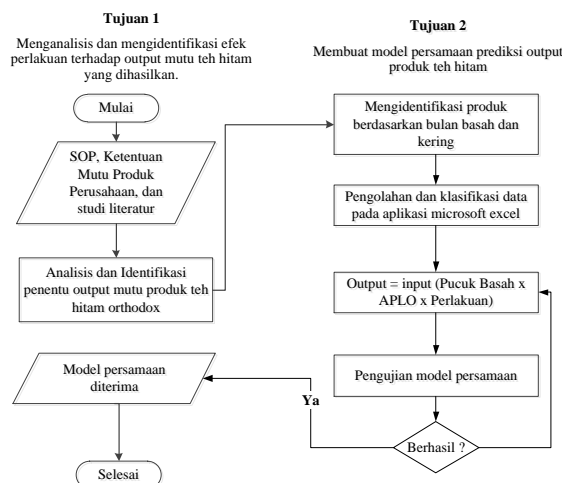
Tujuan 1

Menganalisis dan mengidentifikasi efek perlakuan terhadap output mutu teh hitam yang dihasilkan.

Mulai

SOP, Ketentuan Mutu Produk Perusahaan, dan studi literatur

Analisis dan Identifikasi penentu output mutu produk teh hitam orthodox

Model persamaan diterima

Selesai

Tujuan 2

Membuat model persamaan prediksi output produk teh hitam

Mengidentifikasi produk berdasarkan bulan basah dan kering

Pengolahan dan klasifikasi data pada aplikasi microsoft excel

Output = input (Pucuk Basah x APLO x Perlakuan)

Pengujian model persamaan

Ya

Berhasil ?